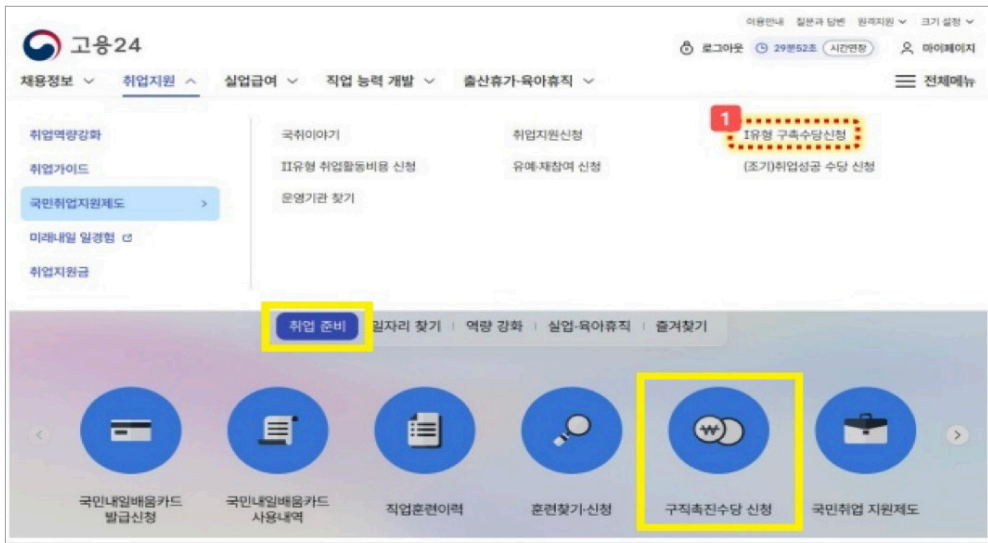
이용안내 질문과 답변 원격지원 크기 설정

고용24

로그아웃 29분52초 시간연장 마이페이지

채용정보 취업지원 실업급여 직업 능력 개발 출산휴가·육아휴직 전체메뉴

취업역량강화
취업가이드
국민취업지원제도
미래내일 일경험
취업지원금

국취이야기
II유형 취업활동비용 신청
운영기관 찾기

취업지원신청
유예·재참여 신청

1
I유형 구직수당신청
(조기)취업성공 수당 신청

취업 준비 | 일자리 찾기 | 역량 강화 | 실업·육아휴직 | 즐겨찾기

국민내일배움카드 발급신청
국민내일배움카드 사용내역
직업훈련이력
훈련찾기·신청
구직촉진수당 신청
국민취업 지원제도